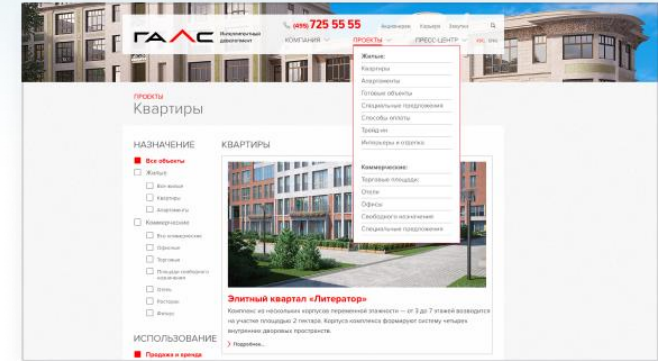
ГАЛС Компания-девелопер

(495) 725 55 55

Академия Карьера Закупки

КОМПАНИЯ ПРОЕКТЫ ПРЕСС-ЦЕНТР

ПРОЕКТЫ
Квартиры

НАЗНАЧЕНИЕ

Все объекты
Жилые
Все жилые
Квартиры
Апартаменты
Коммерческие
Все коммерческие
Офисные
Торговые
Площади свободного назначения
Отели
Рестораны
Фитнес

ИСПОЛЬЗОВАНИЕ

Продажа и аренда

КВАРТИРЫ

Элитный квартал «Литератор»

Комплекс из нескольких корпусов переменной этажности — от 3 до 7 этажей возводится на участке площадью 2 гектара. Корпуса комплекса формируют систему четырех внутренних дворовых пространств.

Подробнее...

Жилые:
Квартиры
Апартаменты
Готовые объекты
Специальные предложения
Способы оплаты
Trade-in
Интерьеры и отделка

Коммерческие:
Торговые площади
Отели
Офисы
Свободного назначения
Специальные предложения